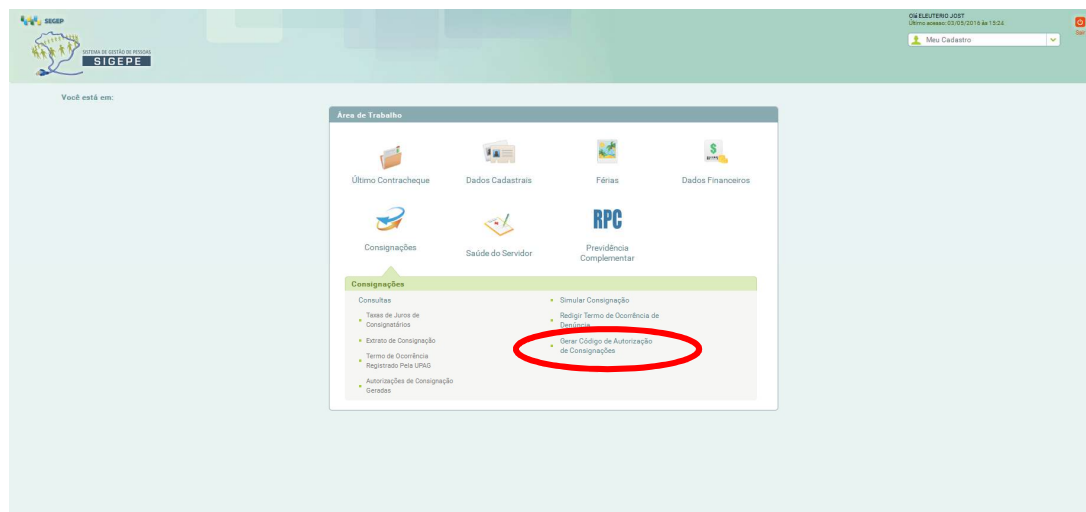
SEGEP

SISTEMA DE GESTÃO DE PESSOAS
SIGEPE

Olá ELEUTERIO JOST
Último acesso: 03/05/2016 às 15:26

Sair

Meu Cadastro

Você está em:

Área de Trabalho

Último Contracheque

Dados Cadastrais

Férias

Dados Financeiros

Consignações

Saúde do Servidor

RPC
Previdência Complementar

Consignações

Consultas

Taxas de Juros de Consignatários

Extrato de Consignação

Termo de Ocorrência Registrado Pela UPAG

Autorizações de Consignação Geradas

Simular Consignação

Redigir Termo de Ocorrência de Denúncia

Gerar Código de Autorização de Consignações